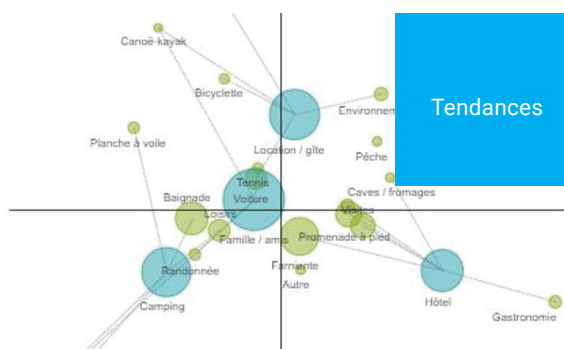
Tendances

Canoë-kayak
Bicyclette
Environnem
Planche à voile
Location / gîte
Pêche
Tennis
Voiture
Caves / fromages
Baignade
Loisirs
Visites
Famille / amis
Promenade à pied
Randonnée
Farniente
Autre
Hôtel
Camping
Gastronomie